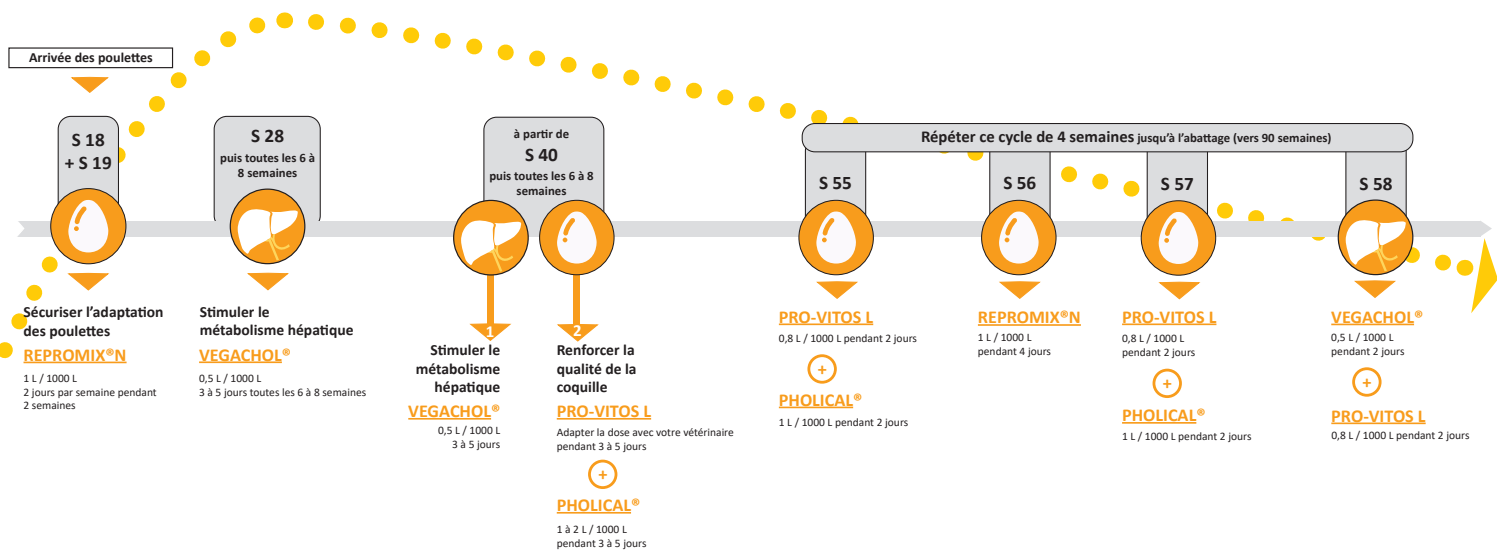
Arrivée des poulettes

S 18 + S 19

Sécuriser l'adaptation des poulettes

REPROMIX®N

1 L / 1000 L
2 jours par semaine pendant 2 semaines

S 28
puis toutes les 6 à 8 semaines

Stimuler le métabolisme hépatique

VEGACHOL®

0,5 L / 1000 L
3 à 5 jours toutes les 6 à 8 semaines

à partir de
S 40
puis toutes les 6 à 8 semaines

1
Stimuler le métabolisme hépatique

VEGACHOL®

0,5 L / 1000 L
3 à 5 jours

2
Renforcer la qualité de la coquille

PRO-VITOS L

Adapter la dose avec votre vétérinaire pendant 3 à 5 jours

+

PHOLICAL®

1 à 2 L / 1000 L
pendant 3 à 5 jours

Répéter ce cycle de 4 semaines jusqu'à l'abattage (vers 90 semaines)

S 55

PRO-VITOS L

0,8 L / 1000 L pendant 2 jours

+

PHOLICAL®

1 L / 1000 L pendant 2 jours

S 56

REPROMIX®N

1 L / 1000 L
pendant 4 jours

S 57

PRO-VITOS L

0,8 L / 1000 L
pendant 2 jours

+

PHOLICAL®

1 L / 1000 L pendant 2 jours

S 58

VEGACHOL®

0,5 L / 1000 L
pendant 2 jours

+

PRO-VITOS L

0,8 L / 1000 L pendant 2 jours